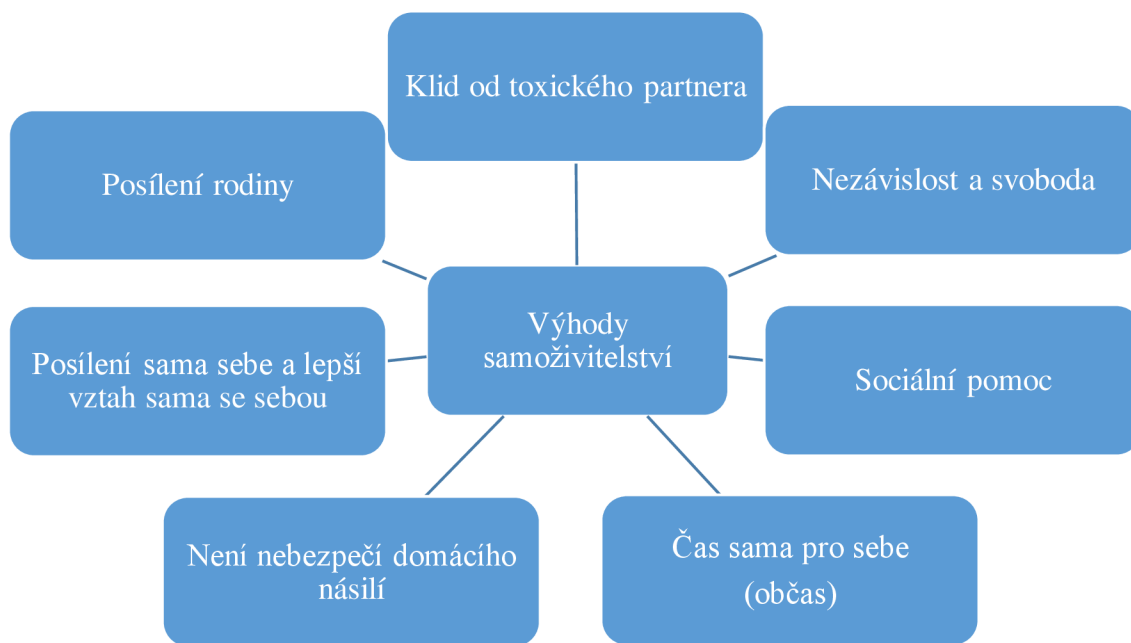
Klid od toxického partnera

Posílení rodiny

Nezávislost a svoboda

Výhody samoživitelství

Posílení sama sebe a lepší vztah sama se sebou

Sociální pomoc

Není nebezpečí domácího násilí

Čas sama pro sebe (občas)